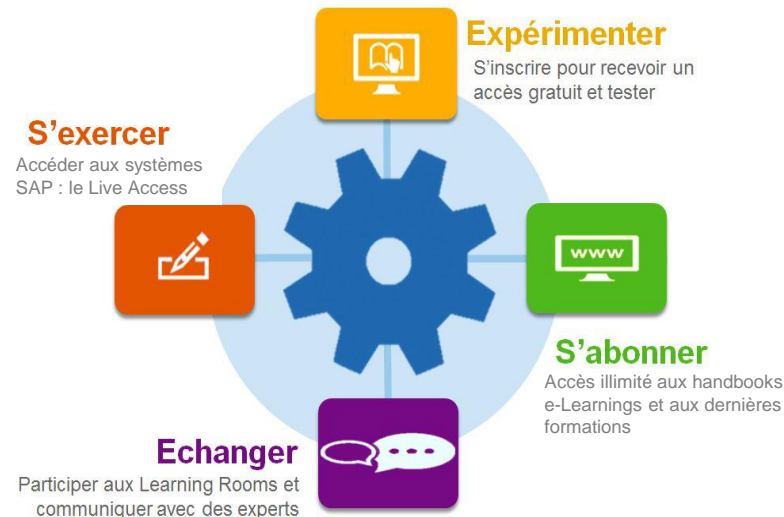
Expérimenter
S'inscrire pour recevoir un accès gratuit et tester

S'exercer
Accéder aux systèmes SAP : le Live Access

www

S'abonner
Accès illimité aux handbooks e-Learnings et aux dernières formations

Echanger
Participer aux Learning Rooms et communiquer avec des experts